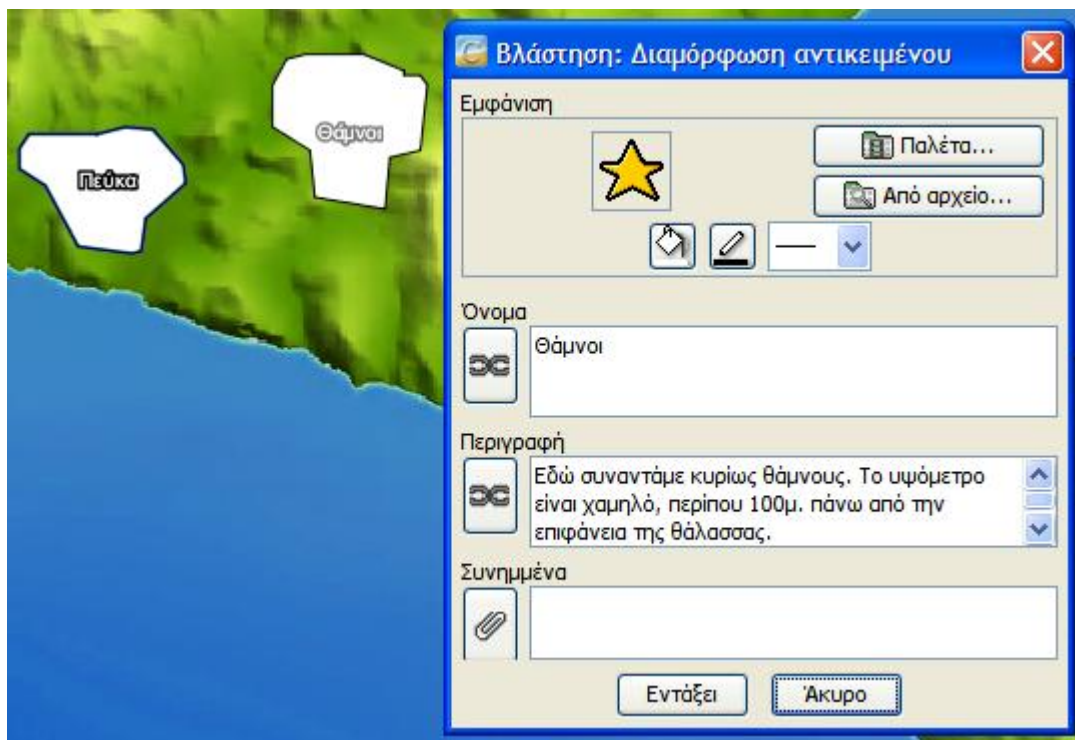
Θάμνοι

Πεύκα

Βλάστηση: Διαμόρφωση αντικειμένου

Εμφάνιση

Παλέτα...

Από αρχείο...

Όνομα

Θάμνοι

Περιγραφή

Εδώ συναντάμε κυρίως θάμνους. Το υψόμετρο είναι χαμηλό, περίπου 100μ. πάνω από την επιφάνεια της θάλασσας.

Συνημμένα

Εντάξει

Άκυρο